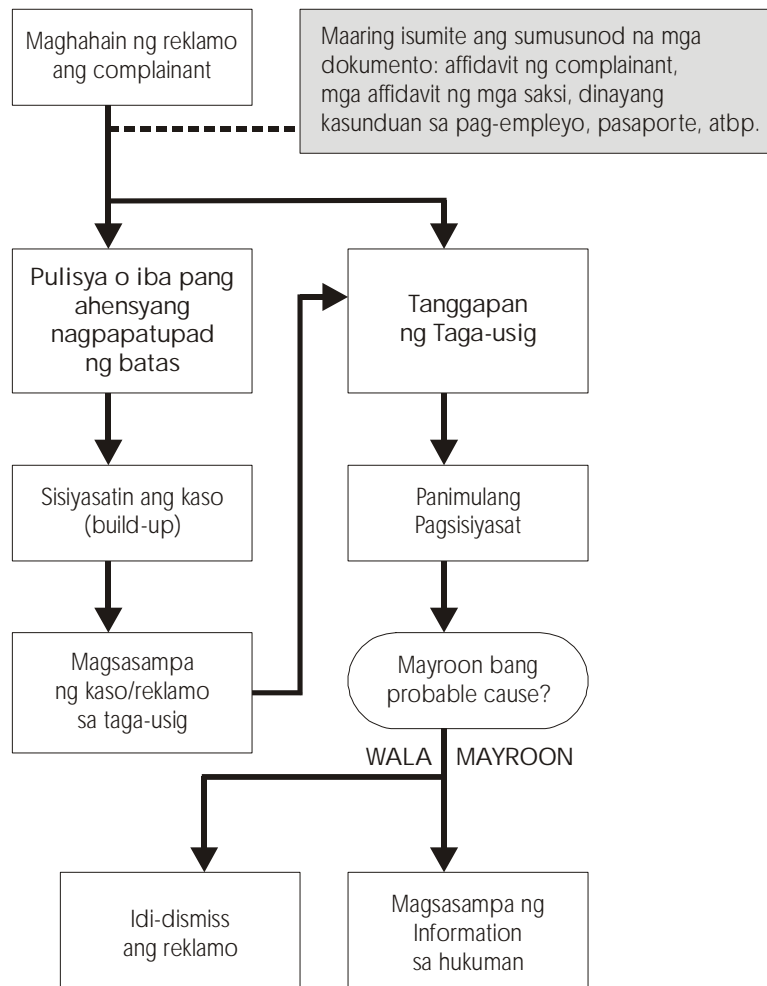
Maghahain ng reklamo ang complainant

Maaring isumite ang sumusunod na mga dokumento: affidavit ng complainant, mga affidavit ng mga saksi, dinayang kasunduan sa pag-empleyo, pasaporte, atbp.

Pulisya o iba pang ahensyang nagpapatupad ng batas

Sisiyasatin ang kaso (build-up)

Magsasampa ng kaso/reklamo sa taga-usig

Tanggapan ng Taga-usig

Panimulang Pagsisiyasat

Mayroon bang probable cause?

WALA

MAYROON

Idi-dismiss ang reklamo

Magsasampa ng Information sa hukuman